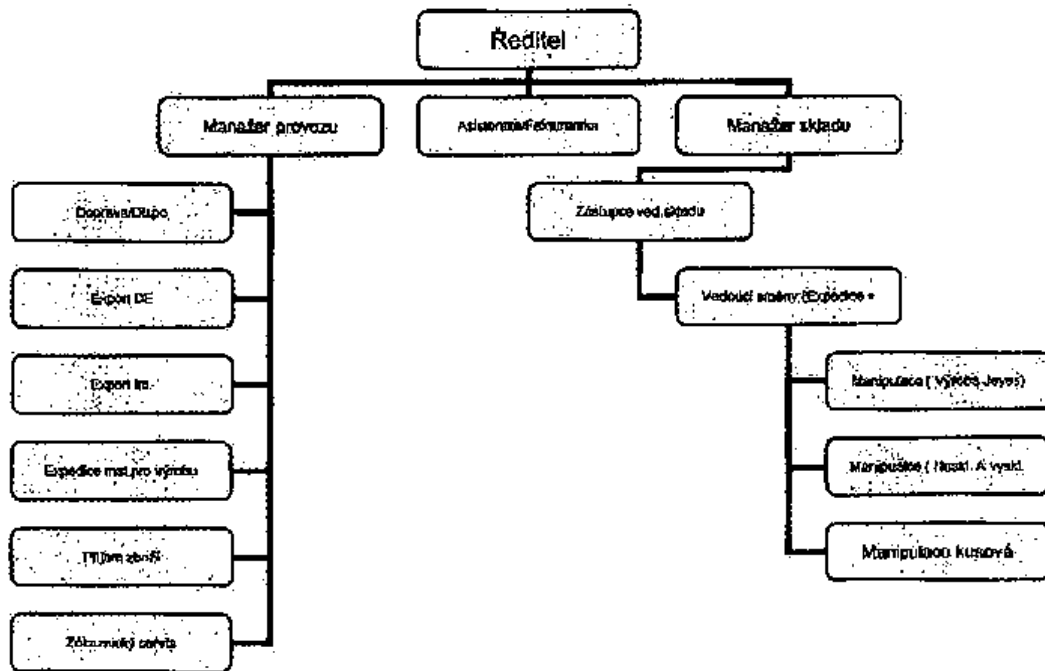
Ředitel

Manažer provozu

Asistentka/Referentka

Manažer skladu

Doprava/Dispo

Export DE

Export int.

Expedice mat.pro výrobu

Příjem zboží

Zákaznický servis

Zástupce ved.skladu

Vedoucí směny (Expedice +

Manipulace ( Výroba Jeyes)

Manipulace ( Huski. A vyskl.

Manipulace kusová